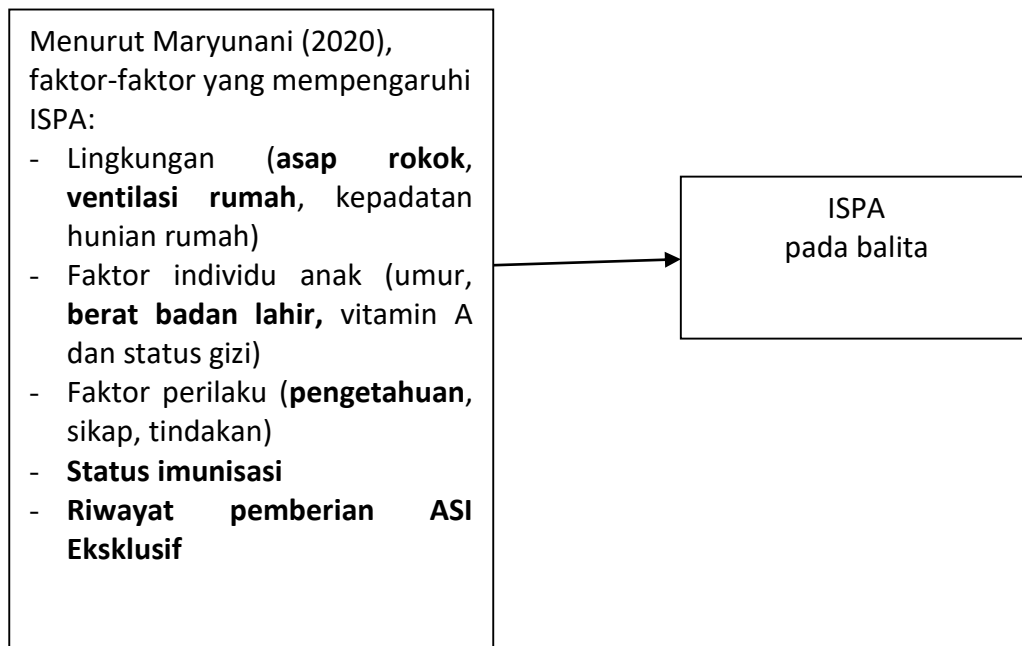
Menurut Maryunani (2020), faktor-faktor yang mempengaruhi ISPA:
- Lingkungan (**asap rokok**, **ventilasi rumah**, kepadatan hunian rumah)
- Faktor individu anak (umur, **berat badan lahir,** vitamin A dan status gizi)
- Faktor perilaku (**pengetahuan**, sikap, tindakan)
- **Status imunisasi**
- **Riwayat pemberian ASI Eksklusif**

ISPA
pada balita